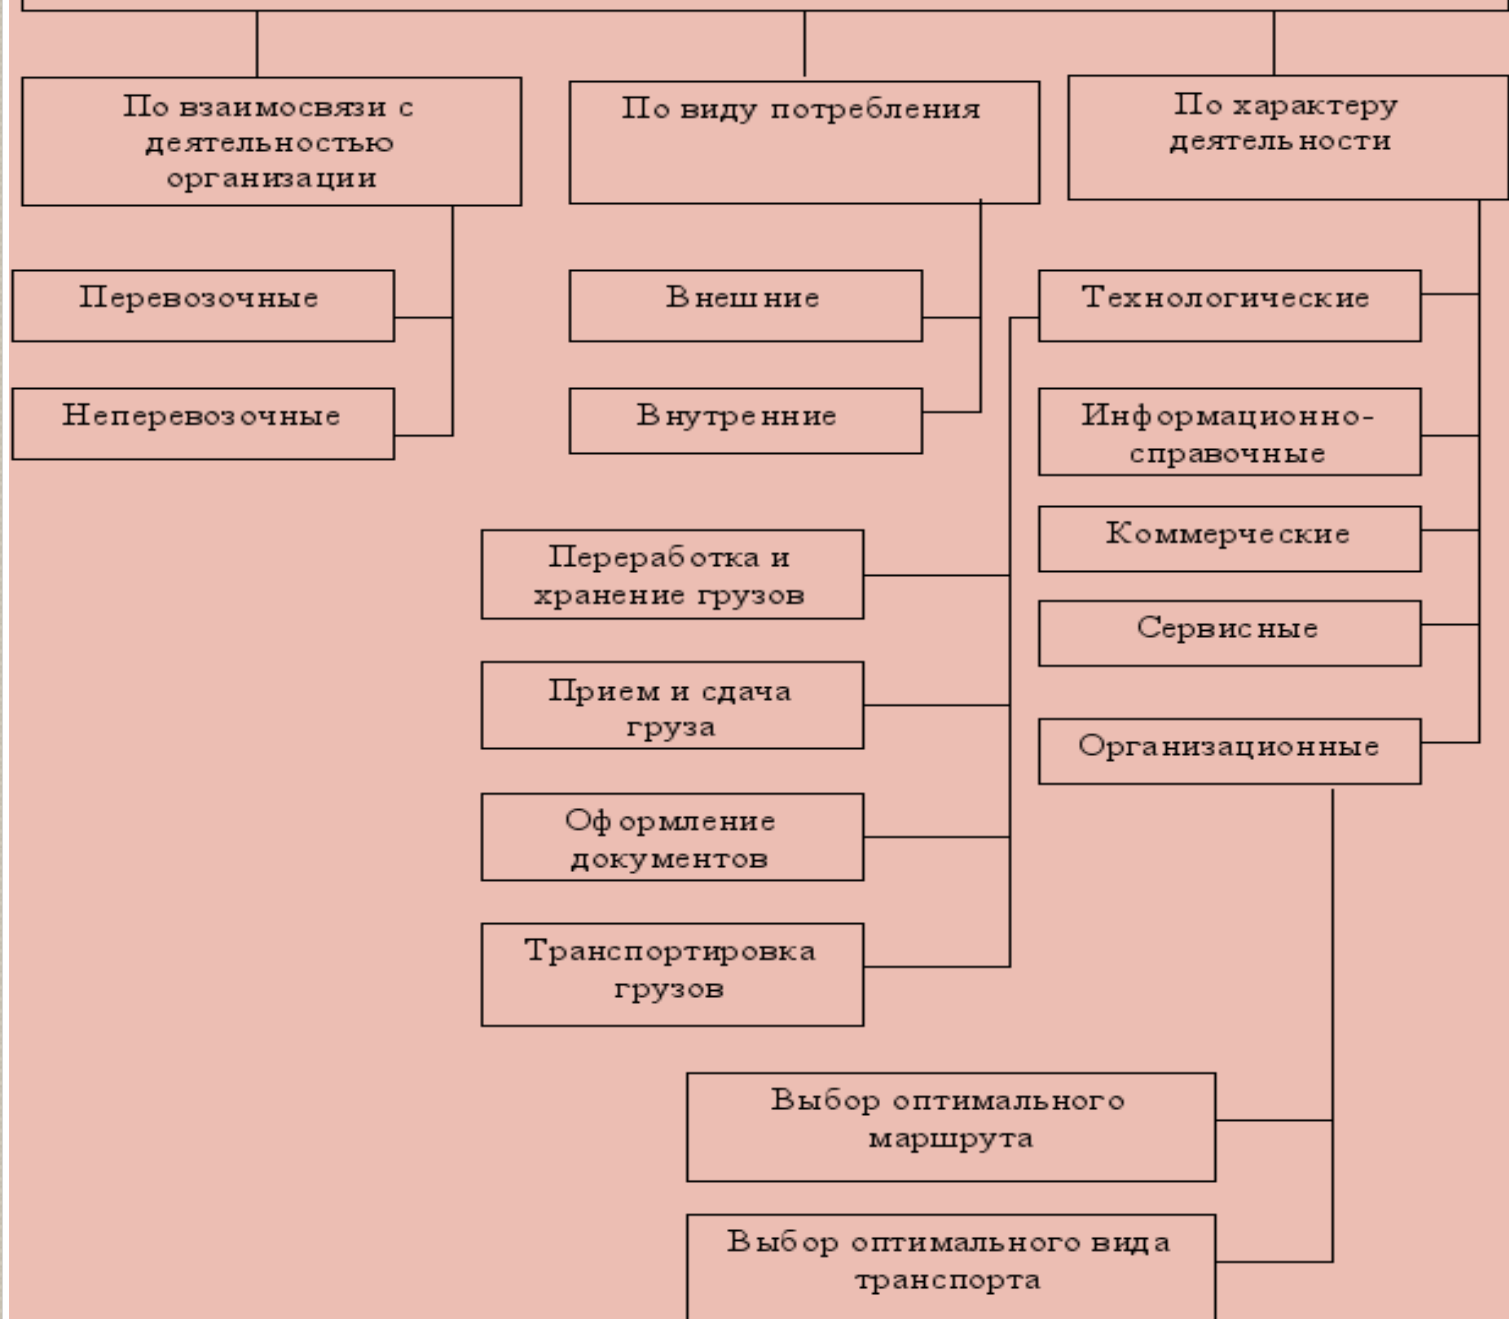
По взаимосвязи с деятельностью организации

По виду потребления

По характеру деятельности

Перевозочные

Неперевозочные

Внешние

Внутренние

Технологические

Информационно-справочные

Коммерческие

Сервисные

Организационные

Переработка и хранение грузов

Прием и сдача груза

Оформление документов

Транспортировка грузов

Выбор оптимального маршрута

Выбор оптимального вида транспорта